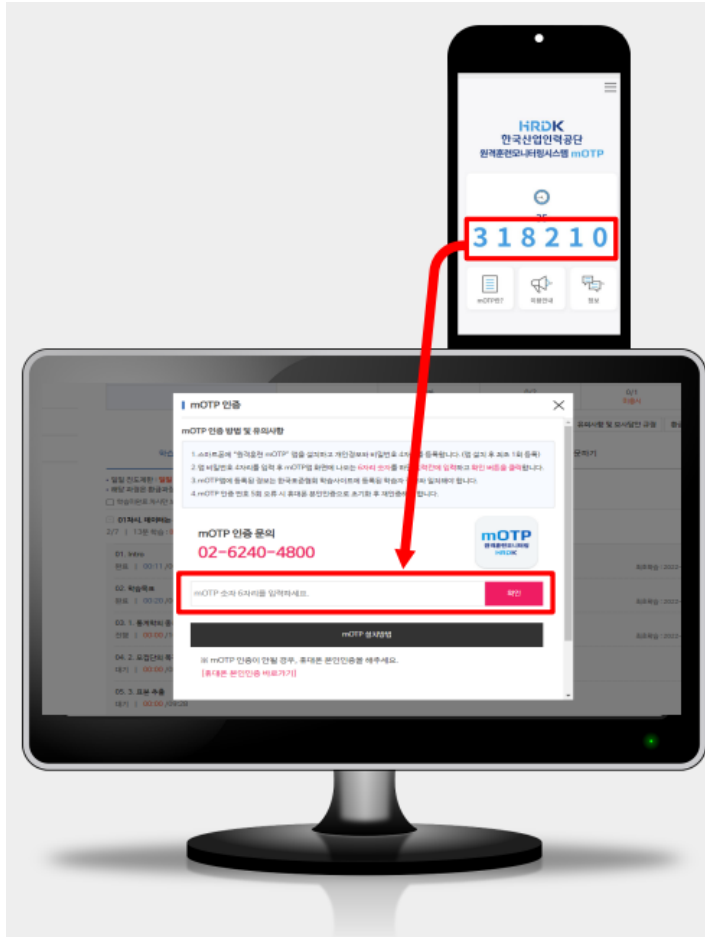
HRDK
한국산업인력공단
원격훈련모니터링시스템 mOTP

25

3 1 8 2 1 0

mOTP란?
이용안내
정보

mOTP 인증

mOTP 인증 방법 및 유의사항

1.스마트폰에 "원격훈련 mOTP" 앱을 설치하고 개인정보 비밀번호 4자리를 등록합니다. (앱 설치 후 최초 1회 등록)
2.앱 비밀번호 4자리를 입력 후 mOTP앱 화면에 나오는 6자리 숫자를 하단 입력란에 입력하고 확인 버튼을 클릭합니다.
3.mOTP앱에 등록된 정보는 한국훈련원의 학습사이트에 등록된 학습자 정보와 일치해야 합니다.
4.mOTP 인증 번호 5회 오류 시 휴대폰 본인인증으로 초기화 후 재인증해야 합니다.

mOTP 인증 문의
02-6240-4800

mOTP
원격훈련모니터링
HRDK

mOTP 숫자 6자리를 입력하세요.

확인

mOTP 설치방법

※ mOTP 인증이 안될 경우, 휴대폰 본인인증을 해주세요.
[휴대폰 본인인증 바로가기]

01. Intro
02. 학습목표
03. 1. 통계처리 등
04. 2. 요집단의 특
05. 3. 표본 추출

문의하기